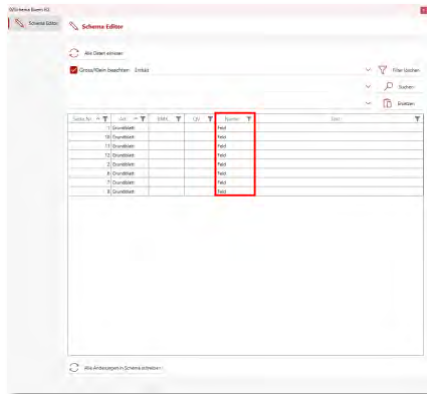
WSchema Beam V2

Schema Editor

Schema Editor

Alle Daten einlesen

Gruppe/Klasse bearbeiten Einfeld

Filter löschen

Suchen

Einfügen

| Sortier Nr. | Art | Bitte | CD | Bereiter | Sonst |
|---|---|---|---|---|---|
| 1 | Grundfeld | | | Feld | |
| 10 | Grundfeld | | | Feld | |
| 11 | Grundfeld | | | Feld | |
| 12 | Grundfeld | | | Feld | |
| 2 | Grundfeld | | | Feld | |
| 6 | Grundfeld | | | Feld | |
| 7 | Grundfeld | | | Feld | |
| 8 | Grundfeld | | | Feld | |

Alle Änderungen in Schema schreiben